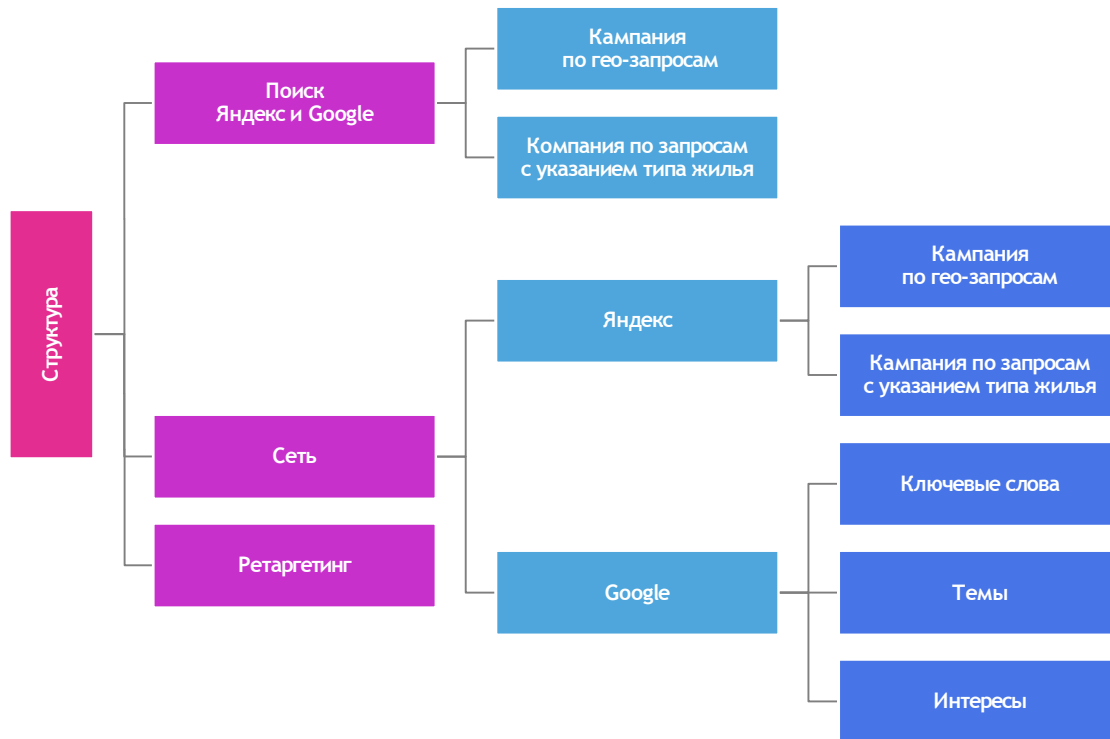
Структура

Поиск Яндекс и Google

Кампания по гео-запросам

Компания по запросам с указанием типа жилья

Сеть

Яндекс

Кампания по гео-запросам

Кампания по запросам с указанием типа жилья

Google

Ключевые слова

Темы

Интересы

Ретаргетинг